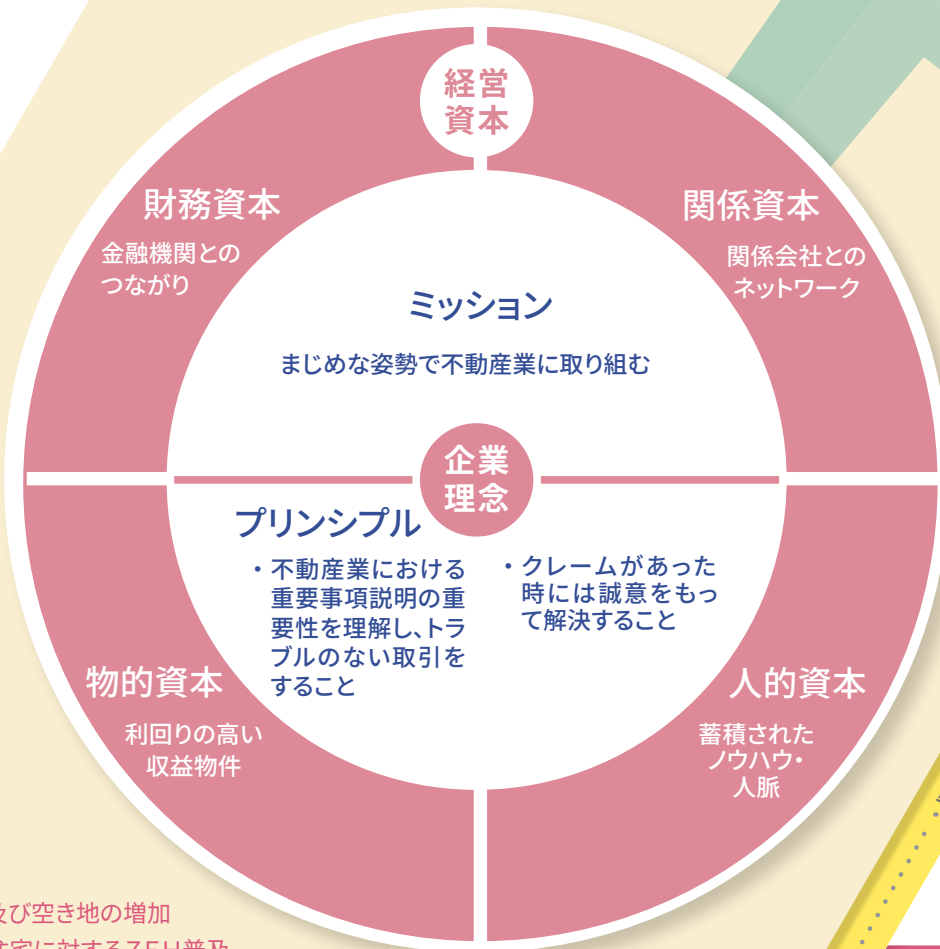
経営
資本

財務資本
金融機関との
つながり

関係資本
関係会社との
ネットワーク

ミッション
まじめな姿勢で不動産業に取り組む

企業
理念

プリンシプル
・不動産業における重要事項説明の重要性を理解し、トラブルのない取引をすること
・クレームがあった時には誠意をもって解決すること

物的資本
利回りの高い
収益物件

人的資本
蓄積された
ノウハウ・
人脈

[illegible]び空き地の増加
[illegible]